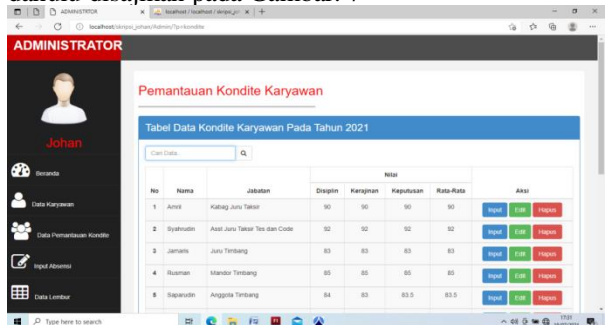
ADMINISTRATOR

localhost / localhost / skripsi_jo

localhost/skripsi_johan/Admin/?p=kondite

ADMINISTRATOR

Johan

Beranda

Data Karyawan

Data Pemantauan Kondite

Input Absensi

Data Lembur

Pemantauan Kondite Karyawan

Tabel Data Kondite Karyawan Pada Tahun 2021

Cari Data...

| No | Nama | Jabatan | Disiplin | Kerajinan | Keputusan | Rata-Rata | Aksi |
|---|---|---|---|---|---|---|---|
| 1 | Amril | Kabag Juru Taksir | 90 | 90 | 90 | 90 | Input Edit Hapus |
| 2 | Syahrudin | Asst Juru Taksir Tes dan Code | 92 | 92 | 92 | 92 | Input Edit Hapus |
| 3 | Jamalis | Juru Timbang | 83 | 83 | 83 | 83 | Input Edit Hapus |
| 4 | Rusman | Mandor Timbang | 85 | 85 | 85 | 85 | Input Edit Hapus |
| 5 | Saparudin | Anggota Timbang | 84 | 83 | 83.5 | 83.5 | Input Edit Hapus |

Type here to search

17:21